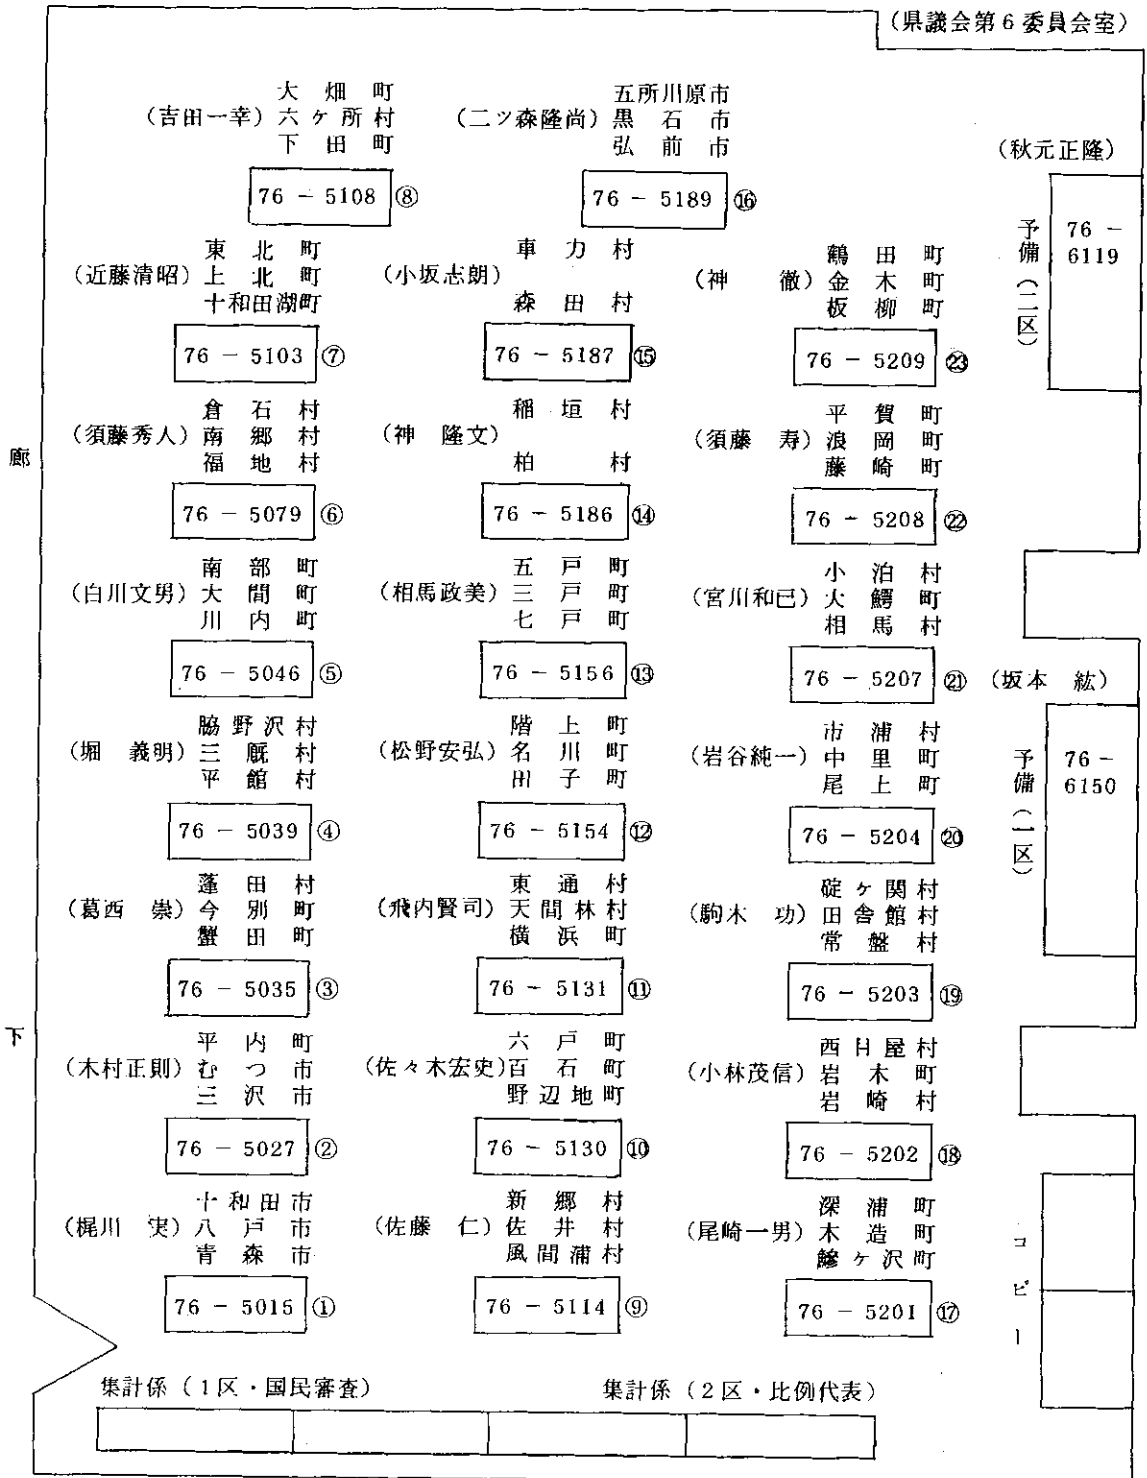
（県議会第6委員会室）

（吉田一幸）大畑町 六ヶ所村 下田町
76 － 5108 ⑧

（二ツ森隆尚）五所川原市 黒石市 弘前市
76 － 5189 ⑯

（秋元正隆）
予備（二区）76 － 6119

（近藤清昭）東北町 上北町 十和田湖町
76 － 5103 ⑦

（小坂志朗）車力村 森田村
76 － 5187 ⑮

（神　徹）鶴田町 金木町 板柳町
76 － 5209 ㉓

（須藤秀人）倉石村 南郷村 福地村
76 － 5079 ⑥

（神　隆文）稲垣村 柏村
76 － 5186 ⑭

（須藤　寿）平賀町 浪岡町 藤崎町
76 － 5208 ㉒

廊

（白川文男）南部町 大間町 川内町
76 － 5046 ⑤

（相馬政美）五戸町 三戸町 七戸町
76 － 5156 ⑬

（宮川和已）小泊村 大鰐町 相馬村
76 － 5207 ㉑

（坂本　紘）
予備（一区）76 － 6150

（堀　義明）脇野沢村 三厩村 平舘村
76 － 5039 ④

（松野安弘）階上町 名川町 田子町
76 － 5154 ⑫

（岩谷純一）市浦村 中里町 尾上町
76 － 5204 ⑳

（葛西　崇）蓬田村 今別町 蟹田町
76 － 5035 ③

（飛内賢司）東通村 天間林村 横浜町
76 － 5131 ⑪

（駒木　功）碇ヶ関村 田舎館村 常盤村
76 － 5203 ⑲

下

（木村正則）平内町 むつ市 三沢市
76 － 5027 ②

（佐々木宏史）六戸町 百石町 野辺地町
76 － 5130 ⑩

（小林茂信）西目屋村 岩木町 岩崎村
76 － 5202 ⑱

（梶川　実）十和田市 八戸市 青森市
76 － 5015 ①

（佐藤　仁）新郷村 佐井村 風間浦村
76 － 5114 ⑨

（尾崎一男）深浦町 木造町 鰺ヶ沢町
76 － 5201 ⑰

コピー

集計係（1区・国民審査）　　集計係（2区・比例代表）